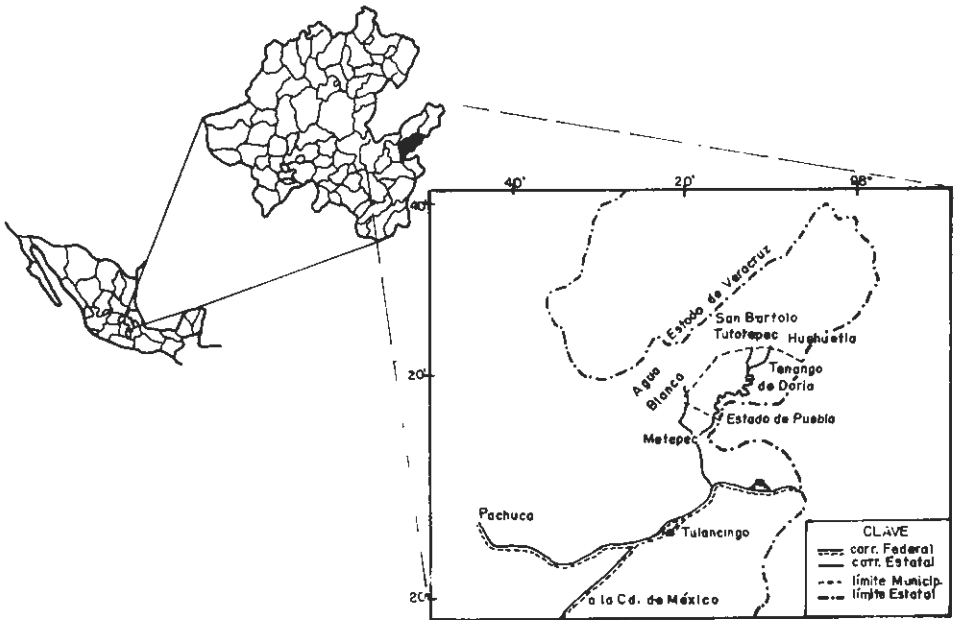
40'
20'
98°
40'
20'
20°
Estado de Veracruz
San Bartolo Tutotepec
Huehuetla
Tenango de Doria
Agua Blanca
Estado de Puebla
Metepec
Pachuca
Tulancingo
a la Cd. de México
CLAVE
carr. Federal
carr. Estatal
límite Municip.
límite Estatal